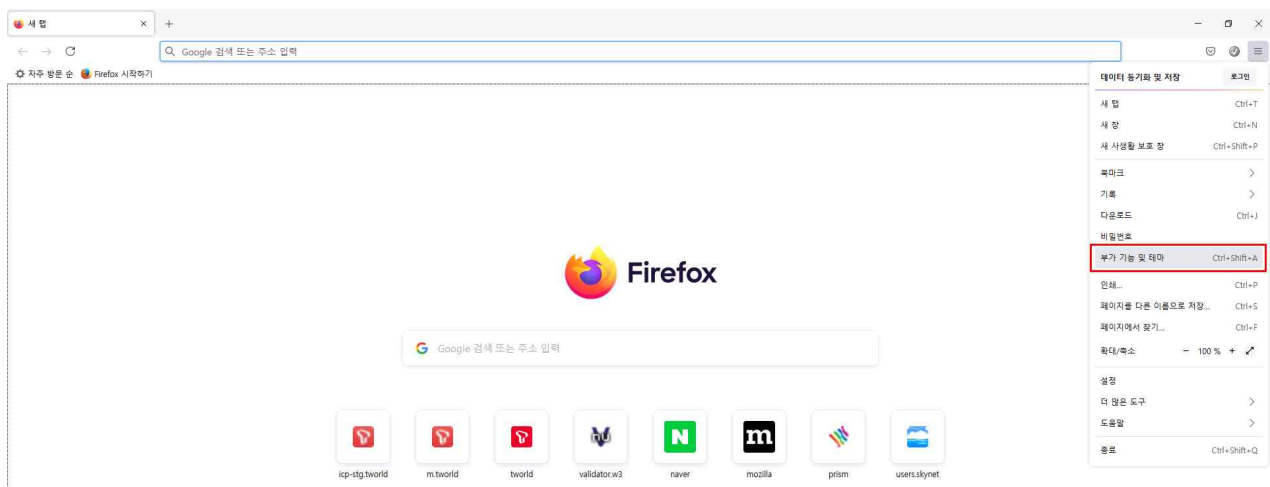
새 탭 ×  +

Google 검색 또는 주소 입력

자주 방문 순  Firefox 시작하기

Firefox

Google 검색 또는 주소 입력

icp-stg.tworld  m.tworld  tworld  validator.w3  naver  mozilla  prism  users.skynet

데이터 동기화 및 저장  로그인
새 탭  Ctrl+T
새 창  Ctrl+N
새 사생활 보호 창  Ctrl+Shift+P
북마크
기록
다운로드  Ctrl+J
비밀번호
부가 기능 및 테마  Ctrl+Shift+A
인쇄...  Ctrl+P
페이지를 다른 이름으로 저장...  Ctrl+S
페이지에서 찾기...  Ctrl+F
확대/축소  −  100 %  +
설정
더 많은 도구
도움말
종료  Ctrl+Shift+Q